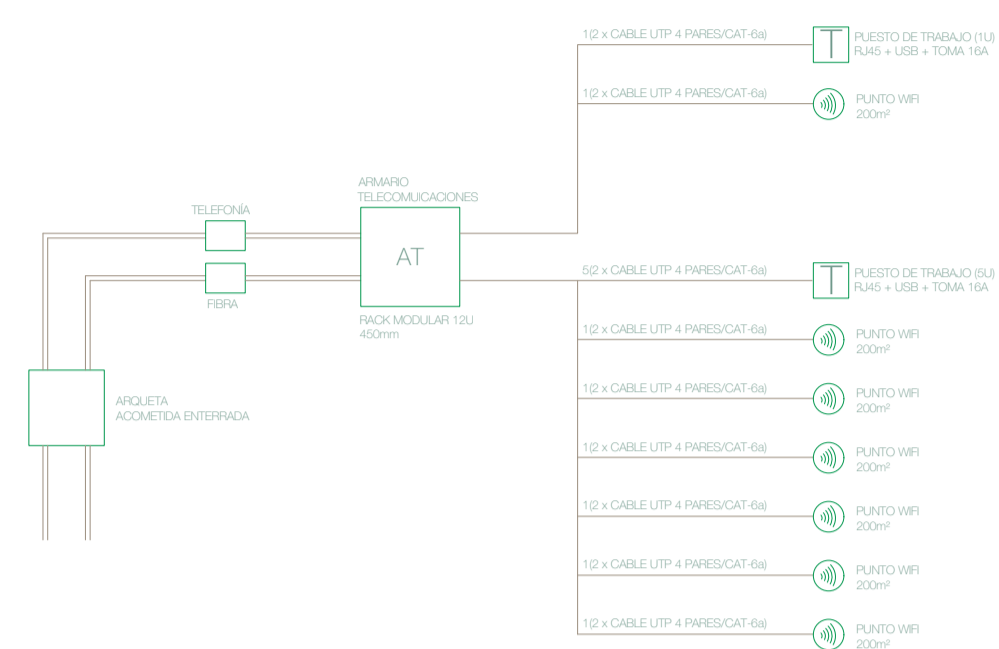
1(2 x CABLE UTP 4 PARES/CAT-6a)

T

PUESTO DE TRABAJO (1U)
RJ45 + USB + TOMA 16A

1(2 x CABLE UTP 4 PARES/CAT-6a)

PUNTO WIFI
200m²

ARMARIO
TELECOMUICACIONES

TELEFONÍA

AT

FIBRA

RACK MODULAR 12U
450mm

5(2 x CABLE UTP 4 PARES/CAT-6a)

T

PUESTO DE TRABAJO (5U)
RJ45 + USB + TOMA 16A

1(2 x CABLE UTP 4 PARES/CAT-6a)

PUNTO WIFI
200m²

ARQUETA
ACOMETIDA ENTERRADA

1(2 x CABLE UTP 4 PARES/CAT-6a)

PUNTO WIFI
200m²

1(2 x CABLE UTP 4 PARES/CAT-6a)

PUNTO WIFI
200m²

1(2 x CABLE UTP 4 PARES/CAT-6a)

PUNTO WIFI
200m²

1(2 x CABLE UTP 4 PARES/CAT-6a)

PUNTO WIFI
200m²

1(2 x CABLE UTP 4 PARES/CAT-6a)

PUNTO WIFI
200m²